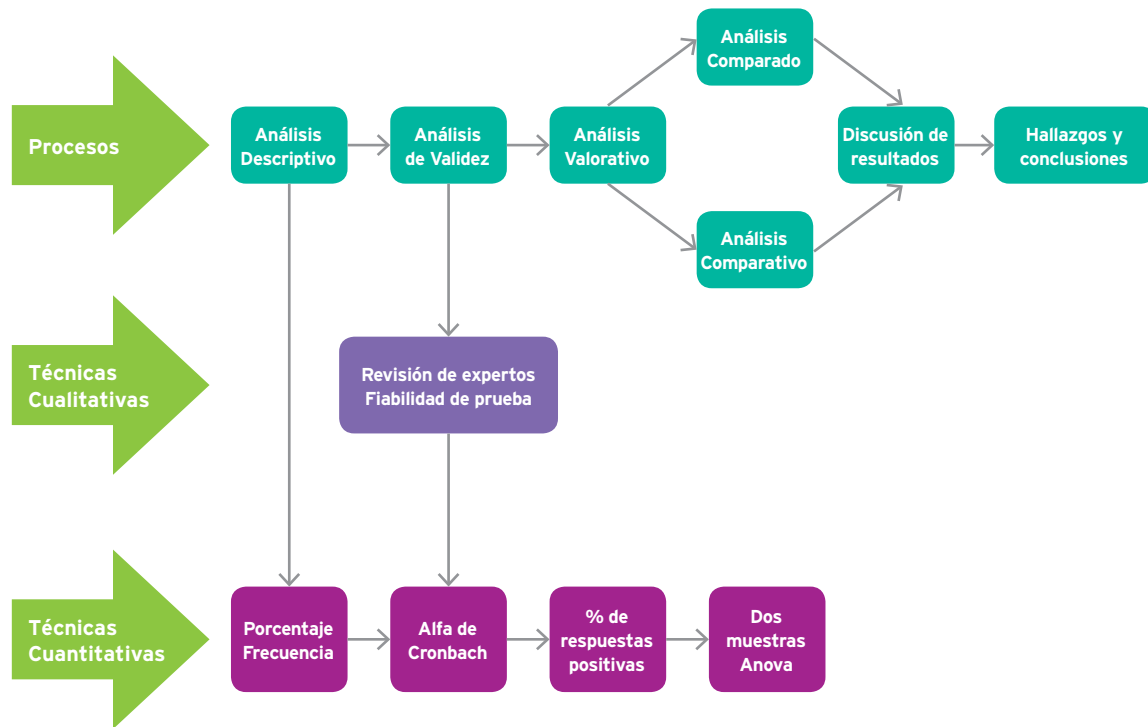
Procesos

Análisis Descriptivo

Análisis de Validez

Análisis Valorativo

Análisis Comparado

Análisis Comparativo

Discusión de resultados

Hallazgos y conclusiones

Técnicas Cualitativas

Revisión de expertos Fiabilidad de prueba

Técnicas Cuantitativas

Porcentaje Frecuencia

Alfa de Cronbach

% de respuestas positivas

Dos muestras Anova